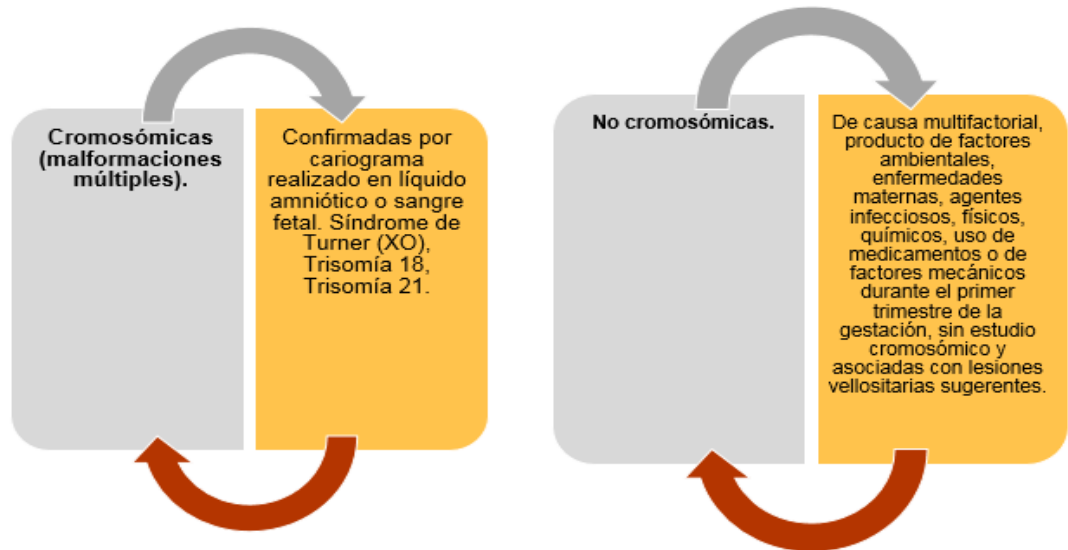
Cromosómicas (malformaciones múltiples).

Confirmadas por cariograma realizado en líquido amniótico o sangre fetal. Síndrome de Turner (XO), Trisomía 18, Trisomía 21.

No cromosómicas.

De causa multifactorial, producto de factores ambientales, enfermedades maternas, agentes infecciosos, físicos, químicos, uso de medicamentos o de factores mecánicos durante el primer trimestre de la gestación, sin estudio cromosómico y asociadas con lesiones vellositarias sugerentes.